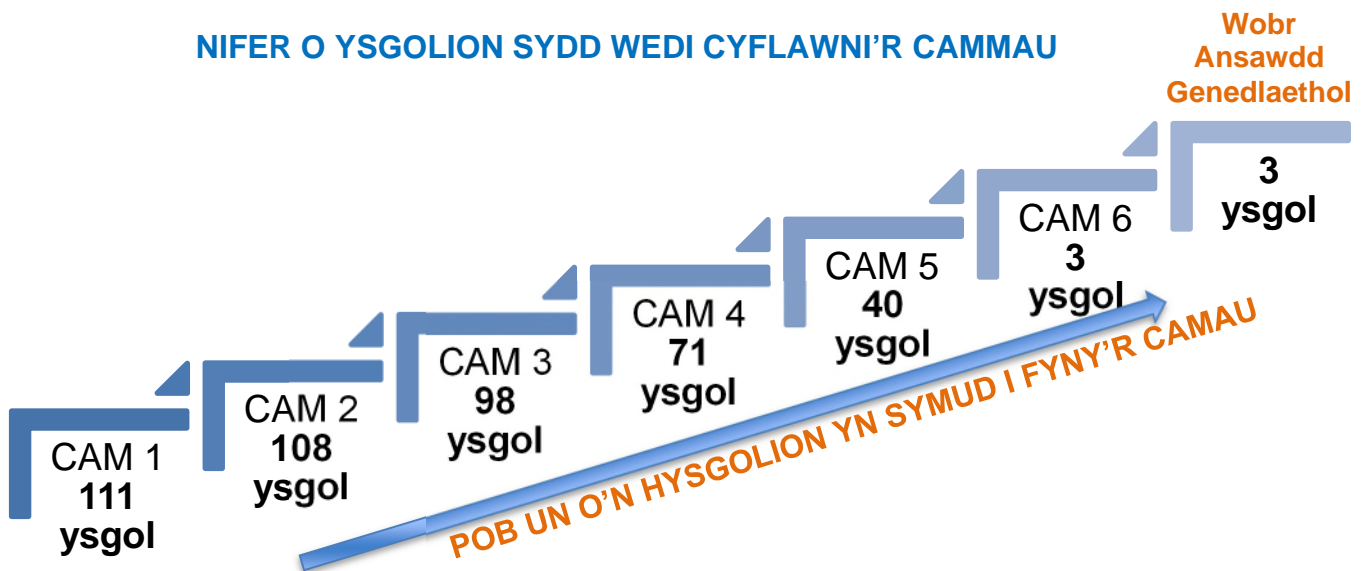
NIFER O YSGOLION SYDD WEDI CYFLAWNI'R CAMMAU

CAM 1
111
ysgol

CAM 2
108
ysgol

CAM 3
98
ysgol

CAM 4
71
ysgol

CAM 5
40
ysgol

CAM 6
3
ysgol

Wobr Ansawdd Genedlaethol
3
ysgol

POB UN O'N HYSGOLION YN SYMUD I FYNY'R CAMAU